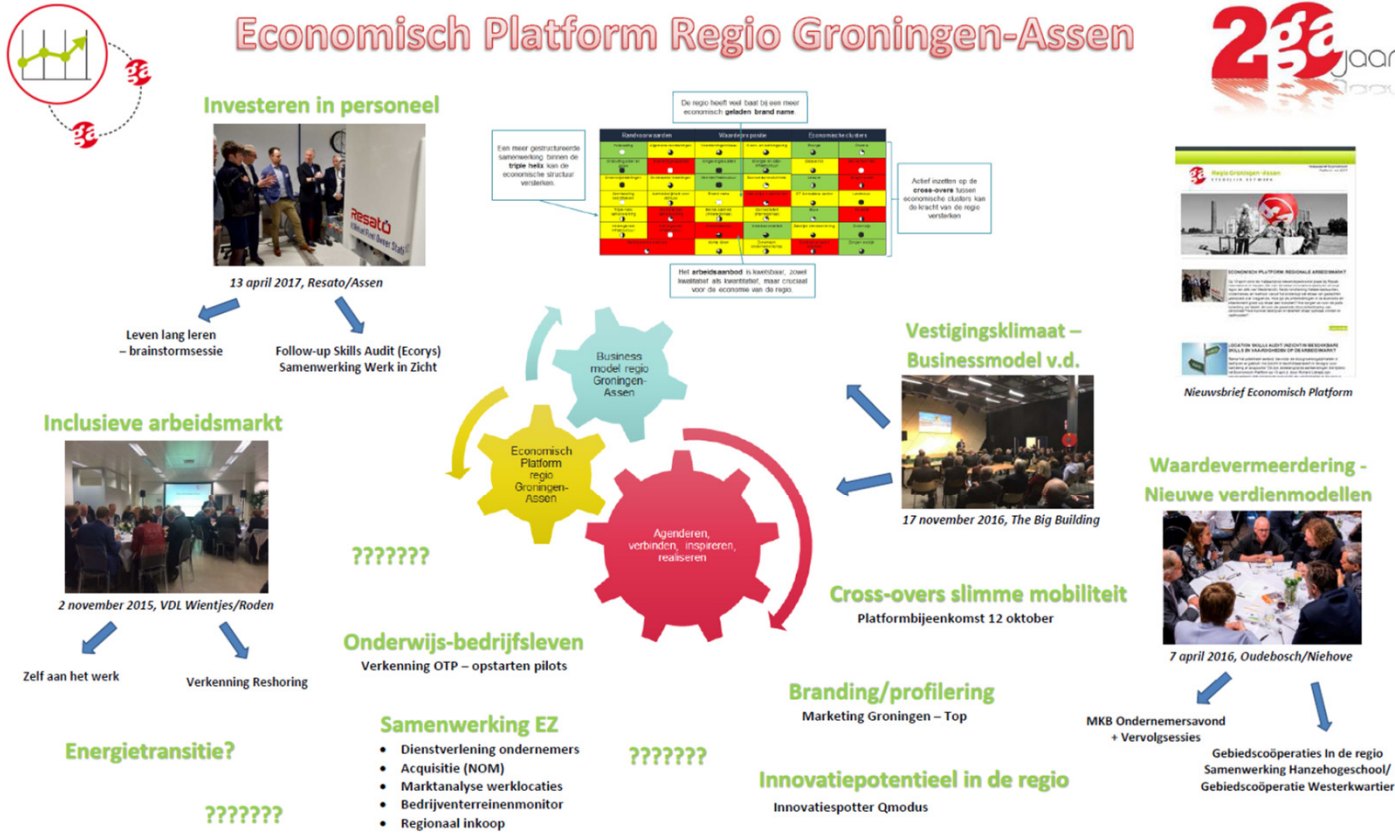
Economisch Platform Regio Groningen-Assen

2ga jaar

Investeren in personeel

Resato

13 april 2017, Resato/Assen

Leven lang leren – brainstormsessie

Follow-up Skills Audit (Ecorys) Samenwerking Werk in Zicht

De regio heeft veel baat bij een meer economisch geladen brand name.

Een meer gestructureerde samenwerking binnen de triple helix kan de economische structuur versterken.

| Randvoorwaarden | Waardenpropositie | Economische clusters |
|---|---|---|
| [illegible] | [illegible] | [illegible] |

Actief inzetten op de cross-overs tussen economische clusters kan de kracht van de regio versterken

Het arbeidsaanbod is kwetsbaar, zowel kwalitatief als kwantitatief, maar cruciaal voor de economie van de regio.

Regio Groningen-Assen

ECONOMISCH PLATFORM REGIONALE ARBEIDSMARKT

LOCATION SKILLS AUDIT INZICHT IN BENODIGDE SKILLS IN VAARDIGHEDEN OP DE ARBEIDSMARKT

Nieuwsbrief Economisch Platform

Business model regio Groningen-Assen

Economisch Platform regio Groningen-Assen

Agenderen, verbinden, inspireren, realiseren

Vestigingsklimaat – Businessmodel v.d.

17 november 2016, The Big Building

Inclusieve arbeidsmarkt

2 november 2015, VDL Wientjes/Roden

Zelf aan het werk

Verkenning Reshoring

???????

Waardevermeerdering - Nieuwe verdienmodellen

Cross-overs slimme mobiliteit
Platformbijeenkomst 12 oktober

7 april 2016, Oudebosch/Niehove

Onderwijs-bedrijfsleven
Verkenning OTP – opstarten pilots

Branding/profilering
Marketing Groningen – Top

MKB Ondernemersavond + Vervolgsessies

Gebiedscoöperaties In de regio Samenwerking Hanzehogeschool/ Gebiedscoöperatie Westerkwartier

Samenwerking EZ
- Dienstverlening ondernemers
- Acquisitie (NOM)
- Marktanalyse werklocaties
- Bedrijventerreinenmonitor
- Regionaal inkoop

Energietransitie?

???????

???????

Innovatiepotentieel in de regio
Innovatiespotter Qmodus